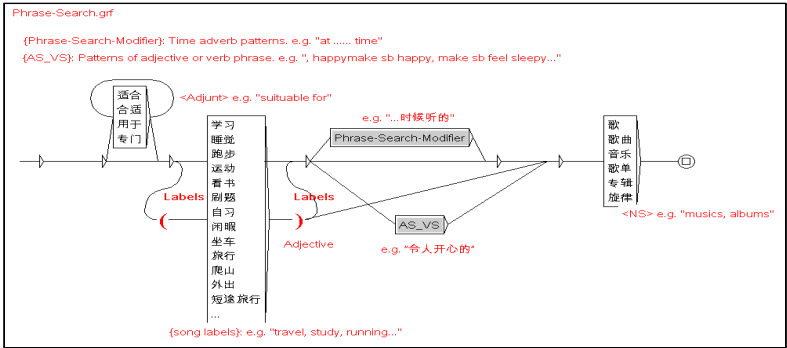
Phrase-Search.grf

{Phrase-Search-Modifier}: Time adverb patterns. e.g. "at ...... time"

{AS_VS}: Patterns of adjective or verb phrase. e.g. ", happymake sb happy, make sb feel sleepy..."

适合
合适
用于
专门

<Adjunt> e.g. "suituable for"

学习
睡觉
跑步
运动
看书
刷题
自习
闲暇
坐车
旅行
爬山
外出
短途旅行
...

Labels
(

Labels
)
Adjective

e.g. "...时候听的"

Phrase-Search-Modifier

AS_VS

e.g. "令人开心的"

歌
歌曲
音乐
歌单
专辑
旋律

<NS> e.g. "musics, albums"

{song labels}: e.g. "travel, study, running..."